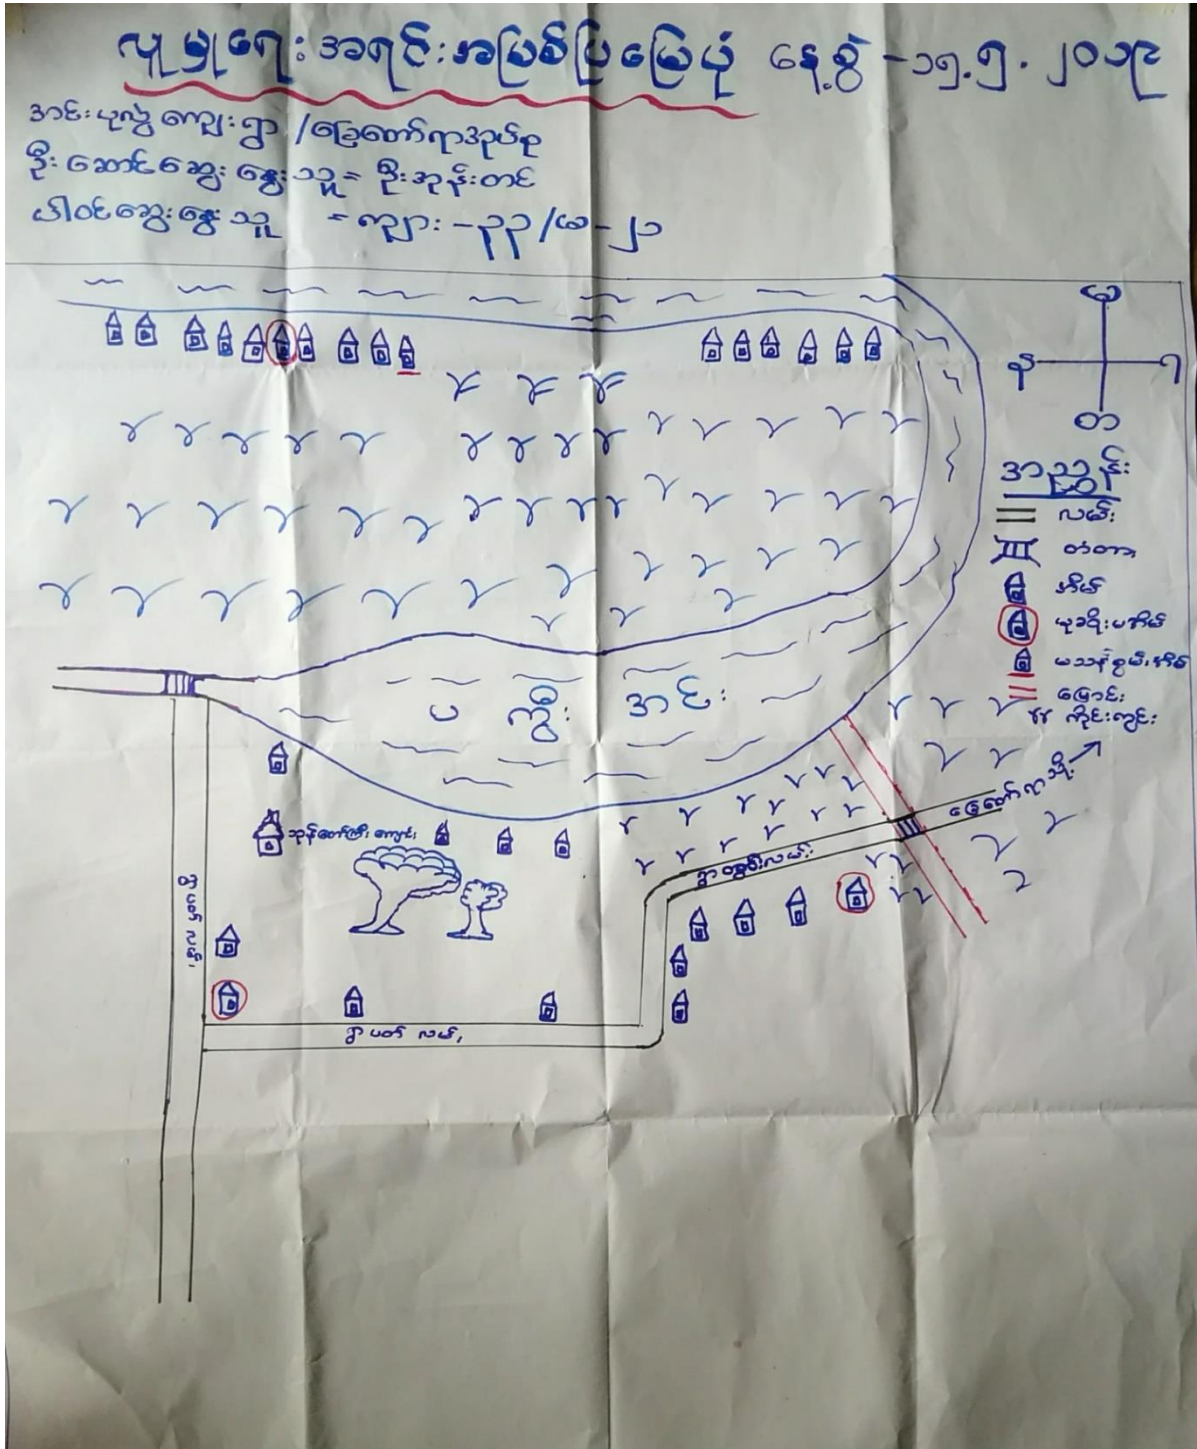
လူမှုရေးအရင်းအမြစ်ပြမြေပုံ နေ့စွဲ - ၁၅.၅.၂၀၁၉

အင်းပုလဲကျေးရွာ / ချောင်းကျောက်ကုန်းအုပ်စု
ဦးဆောင်ဆွေးနွေးသူ = ဦးအုန်းတင်
ပါဝင်ဆွေးနွေးသူ = ကျား - ၇၇ / မ - ၂၁

မြ
နေ
လ
တ

အညွှန်း
လမ်း
တံတား
အိမ်
မူဘဲ့ဘေ
မသန်စွမ်းအိမ်
မြောင်း
ကိုင်းကျွန်း

ပ ဒို အင်း

ဘုန်းတော်ကြီးကျောင်း

ချောင်းကျောက်ကုန်း

ရွာတွင်းလမ်း

ရွာဝင်လမ်း

ရွာဘက်လမ်း